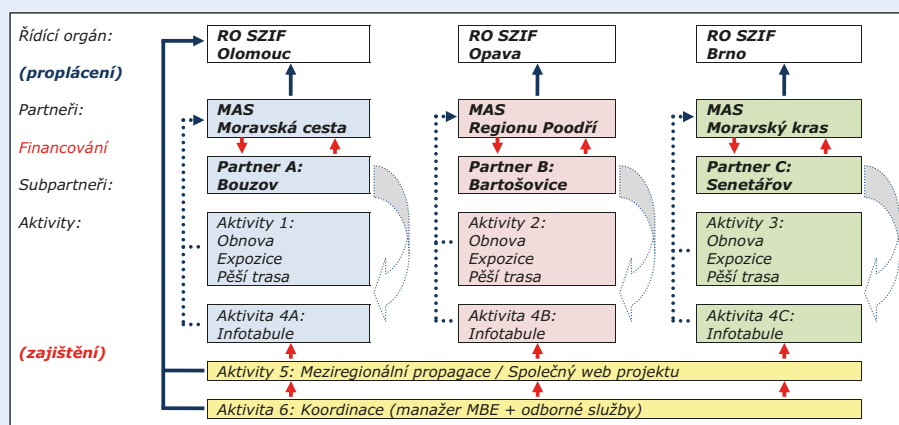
Řídící orgán:

(proplácení)

Partneři:

Financování

Subpartneři:

Aktivity:

(zajištění)

RO SZIF Olomouc

MAS Moravská cesta

Partner A: Bouzov

Aktivity 1: Obnova Expozice Pěší trasa

Aktivita 4A: Infotabule

RO SZIF Opava

MAS Regionu Poodří

Partner B: Bartošovice

Aktivity 2: Obnova Expozice Pěší trasa

Aktivita 4B: Infotabule

RO SZIF Brno

MAS Moravský kras

Partner C: Senetářov

Aktivity 3: Obnova Expozice Pěší trasa

Aktivita 4C: Infotabule

Aktivity 5: Meziregionální propagace / Společný web projektu

Aktivita 6: Koordinace (manažer MBE + odborné služby)